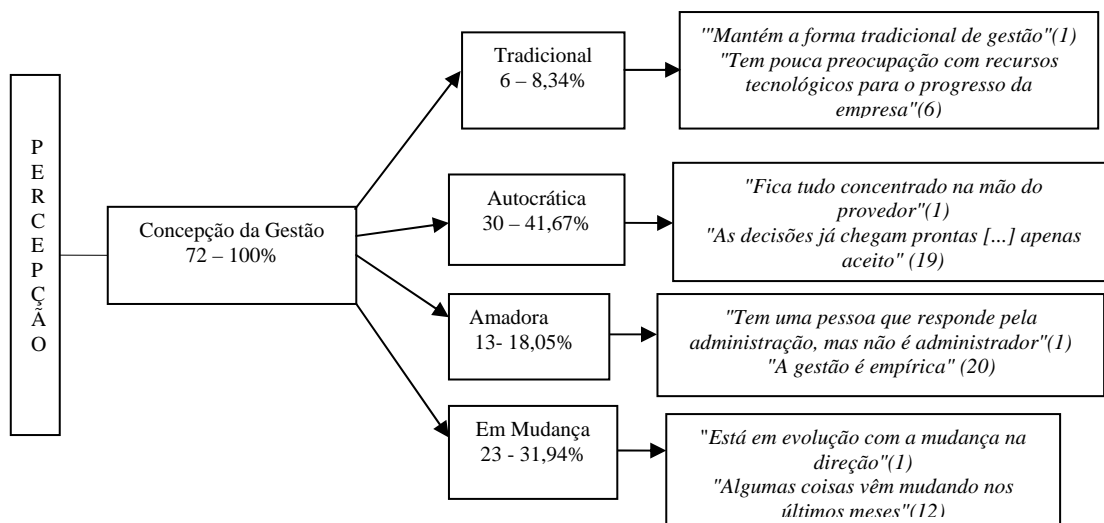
P
E
R
C
E
P
Ç
Ã
O

Concepção da Gestão
72 – 100%

Tradicional
6 – 8,34%

'"Mantém a forma tradicional de gestão"(1)
"Tem pouca preocupação com recursos tecnológicos para o progresso da empresa"(6)

Autocrática
30 – 41,67%

"Fica tudo concentrado na mão do provedor"(1)
"As decisões já chegam prontas [...] apenas aceito" (19)

Amadora
13- 18,05%

"Tem uma pessoa que responde pela administração, mas não é administrador"(1)
"A gestão é empírica" (20)

Em Mudança
23 - 31,94%

"Está em evolução com a mudança na direção"(1)
"Algumas coisas vêm mudando nos últimos meses"(12)